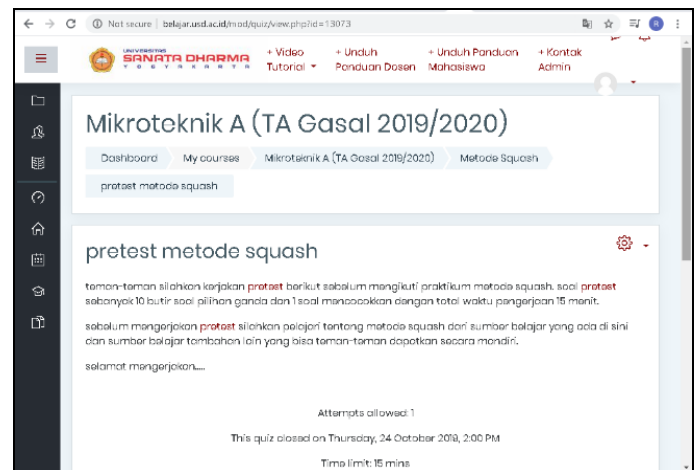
Not secure | belajar.usd.ac.id/mod/quiz/view.php?id=13073

UNIVERSITAS SANATA DHARMA YOGYAKARTA

+ Video Tutorial
+ Unduh Panduan Dosen
+ Unduh Panduan Mahasiswa
+ Kontak Admin

Mikroteknik A (TA Gasal 2019/2020)

Dashboard | My courses | Mikroteknik A (TA Gasal 2019/2020) | Metode Squash | pretest metode squash

pretest metode squash

teman-teman silahkan kerjakan pretest berikut sebelum mengikuti praktikum metode squash. soal pretest sebanyak 10 butir soal pilihan ganda dan 1 soal mencocokkan dengan total waktu pengerjaan 15 menit.

sebelum mengerjakan pretest silahkan pelajari tentang metode squash dari sumber belajar yang ada di sini dan sumber belajar tambahan lain yang bisa teman-teman dapatkan secara mandiri.

selamat mengerjakan....

Attempts allowed: 1

This quiz closed on Thursday, 24 October 2019, 2:00 PM

Time limit: 15 mins